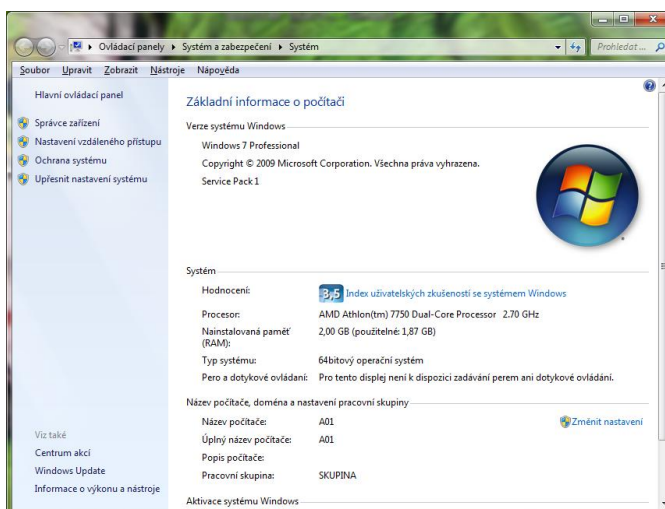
▸ Ovládací panely ▸ Systém a zabezpečení ▸ Systém
Prohledat ...

Soubor Upravit Zobrazit Nástroje Nápověda

Hlavní ovládací panel
Správce zařízení
Nastavení vzdáleného přístupu
Ochrana systému
Upřesnit nastavení systému

Viz také
Centrum akcí
Windows Update
Informace o výkonu a nástroje

Základní informace o počítači

Verze systému Windows
Windows 7 Professional
Copyright © 2009 Microsoft Corporation. Všechna práva vyhrazena.
Service Pack 1

Systém
| | |
|---|---|
| Hodnocení: | 3,5 Index uživatelských zkušeností se systémem Windows |
| Procesor: | AMD Athlon(tm) 7750 Dual-Core Processor 2.70 GHz |
| Nainstalovaná paměť (RAM): | 2,00 GB (použitelné: 1,87 GB) |
| Typ systému: | 64bitový operační systém |
| Pero a dotykové ovládání: | Pro tento displej není k dispozici zadávání perem ani dotykové ovládání. |

Název počítače, doména a nastavení pracovní skupiny
| | |
|---|---|
| Název počítače: | A01 |
| Úplný název počítače: | A01 |
| Popis počítače: | |
| Pracovní skupina: | SKUPINA |

Změnit nastavení

Aktivace systému Windows